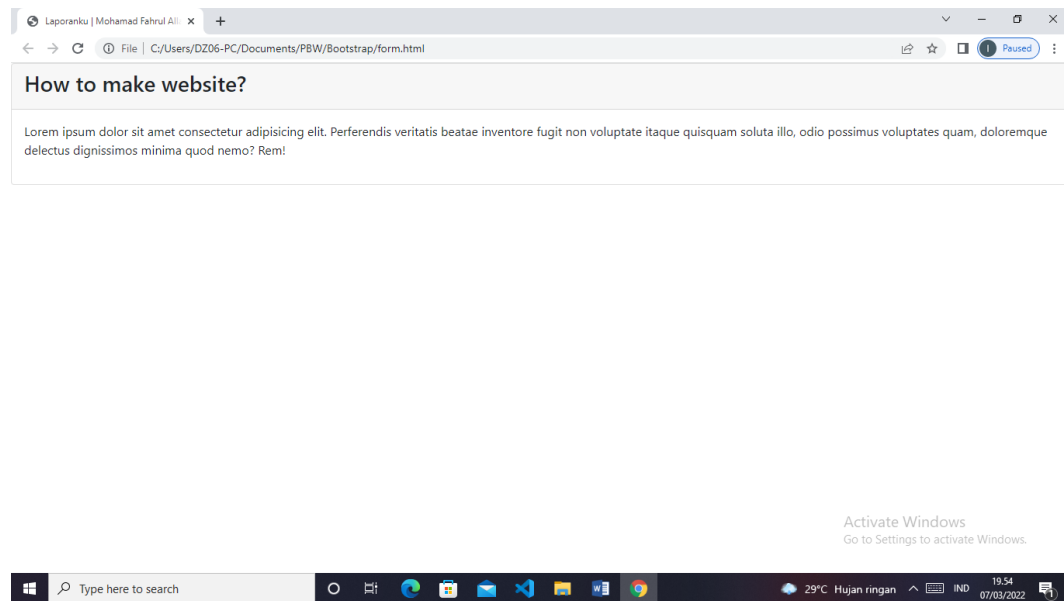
Laporanku | Mohamad Fahrul Al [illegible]

File | C:/Users/DZ06-PC/Documents/PBW/Bootstrap/form.html

I Paused

How to make website?

Lorem ipsum dolor sit amet consectetur adipisicing elit. Perferendis veritatis beatae inventore fugit non voluptate itaque quisquam soluta illo, odio possimus voluptates quam, doloremque delectus dignissimos minima quod nemo? Rem!

Activate Windows
Go to Settings to activate Windows.

Type here to search

29°C Hujan ringan IND 19.54 07/03/2022